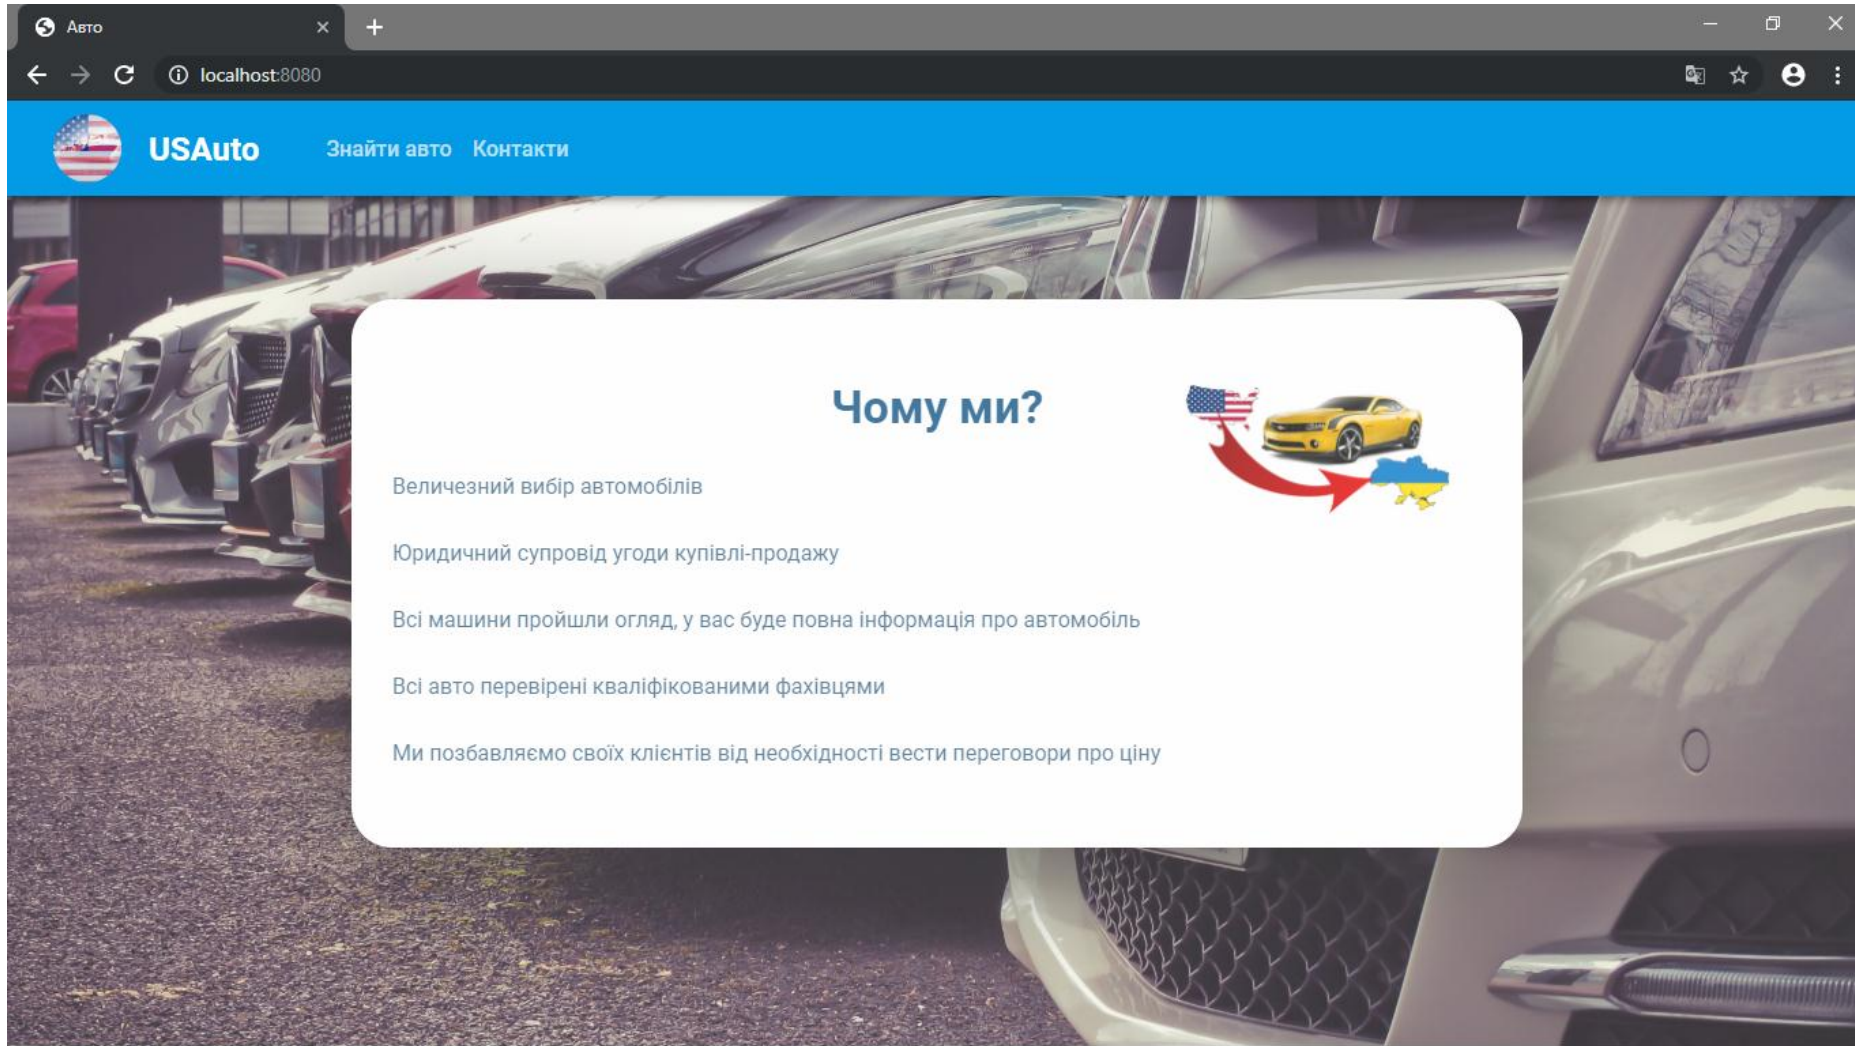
Авто

localhost:8080

USAuto

Знайти авто Контакти

Чому ми?

Величезний вибір автомобілів

Юридичний супровід угоди купівлі-продажу

Всі машини пройшли огляд, у вас буде повна інформація про автомобіль

Всі авто перевірені кваліфікованими фахівцями

Ми позбавляємо своїх клієнтів від необхідності вести переговори про ціну